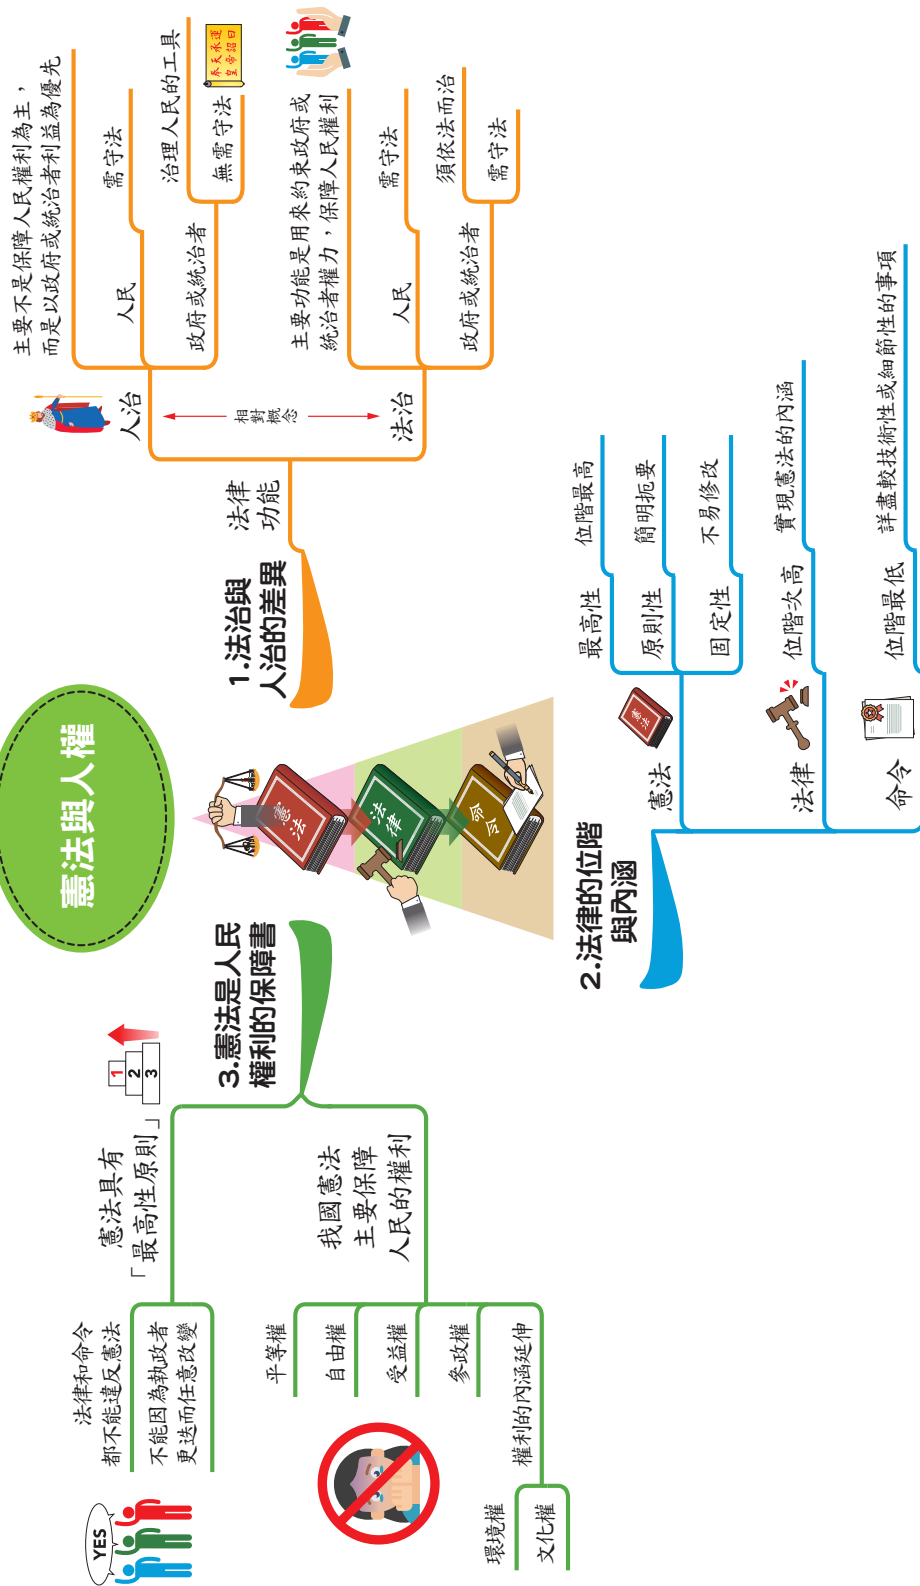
憲法與人權

1.法治與人治的差異

法律功能

人治

相對概念

法治

人民

需守法

政府或統治者

治理人民的工具

無需守法

奉天承運 皇帝詔曰

主要不是保障人民權利為主，而是以政府或統治者利益為優先

人民

需守法

政府或統治者

須依法而治

需守法

主要功能是用來約束政府或統治者權力，保障人民權利

2.法律的位階與內涵

憲法

最高性

位階最高

原則性

簡明扼要

固定性

不易修改

憲法

法律

位階次高

實現憲法的內涵

命令

位階最低

詳盡較技術性或細節性的事項

法律

命令

3.憲法是人民權利的保障書

憲法具有「最高性原則」

1
2
3

法律和命令都不能違反憲法

不能因為執政者更迭而任意改變

我國憲法主要保障人民的權利

平等權

自由權

受益權

參政權

權利的內涵延伸

環境權

文化權

YES